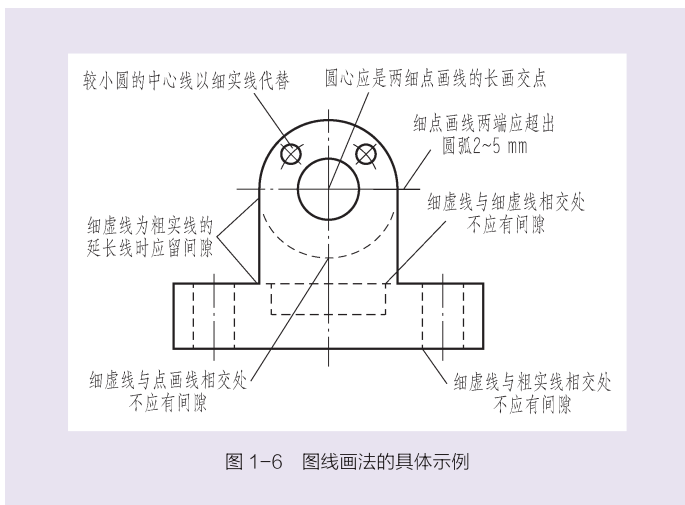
较小圆的中心线以细实线代替

圆心应是两细点画线的长画交点

细点画线两端应超出圆弧2~5 mm

细虚线与细虚线相交处不应有间隙

细虚线为粗实线的延长线时应留间隙

细虚线与点画线相交处不应有间隙

细虚线与粗实线相交处不应有间隙

图 1-6　图线画法的具体示例